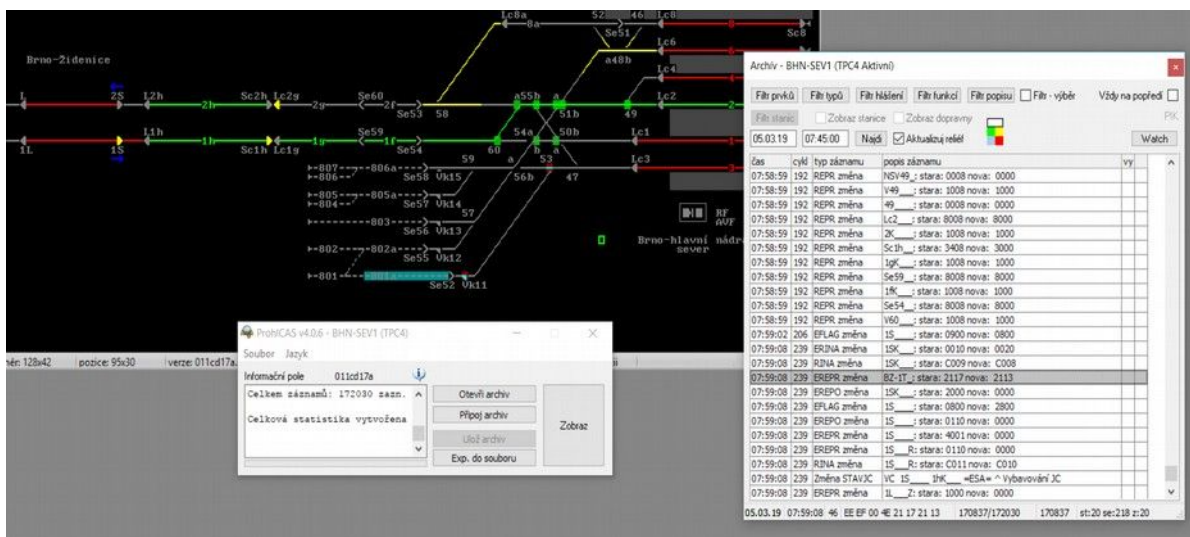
Brno-Židenice

L 2S L2h 2h Sc2h Lc2g 2g Se60 2f Se53 58 a55b a 51b 49 Lc2 2

1L 1S L1h 1h Sc1h Lc1g 1g Se59 Se54 60 54a b 50b Lc1

Lc8a 8a 52 46 Lc8 Se51 Sc8 Lc6 a48b Lc4

59 a 53 Lc3
807 806a 806 Se58 Vk15 56b 47
805 805a 804 Se57 Vk14 57
803 Se56 Vk13
802 802a Se55 Vk12
801 801a Se52 Vk11

RF AVF
Brno-hlavní nádr sever

měr: 128x42 pozice: 95x30 verze: 011cd17a

ProhlCAS v4.0.6 - BHN-SEV1 (TPC4)
Soubor Jazyk
Informační pole 011cd17a
Celkem záznamů: 172030 zazn.
Celková statistika vytvořena
Otevři archiv
Připoj archiv
Ulož archiv
Exp. do souboru
Zobraz

Archiv - BHN-SEV1 (TPC4 Aktivní)
Filtr prvků Filtr typů Filtr hlášení Filtr funkcí Filtr popisu Filtr - výběr Vždy na popředí
Filtr stanic Zobraz stanice Zobraz dopravny PIK
05.03.19 07:45:00 Najdi Aktualizuj reliéf Watch

| čas | cykl | typ záznamu | popis záznamu | vy |
|---|---|---|---|---|
| 07:58:59 | 192 | REPR změna | NSV49_: stara: 0008 nova: 0000 | |
| 07:58:59 | 192 | REPR změna | V49___: stara: 1008 nova: 1000 | |
| 07:58:59 | 192 | REPR změna | 49____: stara: 0008 nova: 0000 | |
| 07:58:59 | 192 | REPR změna | Lc2___: stara: 8008 nova: 8000 | |
| 07:58:59 | 192 | REPR změna | 2K____: stara: 1008 nova: 1000 | |
| 07:58:59 | 192 | REPR změna | Sc1h__: stara: 3408 nova: 3000 | |
| 07:58:59 | 192 | REPR změna | 1gK___: stara: 1008 nova: 1000 | |
| 07:58:59 | 192 | REPR změna | Se59__: stara: 8008 nova: 8000 | |
| 07:58:59 | 192 | REPR změna | 1fK___: stara: 1008 nova: 1000 | |
| 07:58:59 | 192 | REPR změna | Se54__: stara: 8008 nova: 8000 | |
| 07:58:59 | 192 | REPR změna | V60___: stara: 1008 nova: 1000 | |
| 07:59:02 | 206 | EFLAG změna | 1S____: stara: 0900 nova: 0800 | |
| 07:59:08 | 239 | ERINA změna | 1SK___: stara: 0010 nova: 0020 | |
| 07:59:08 | 239 | RINA změna | 1SK___: stara: C009 nova: C008 | |
| 07:59:08 | 239 | EREPR změna | BZ-1T_: stara: 2117 nova: 2113 | |
| 07:59:08 | 239 | EREPO změna | 1SK___: stara: 2000 nova: 0000 | |
| 07:59:08 | 239 | EFLAG změna | 1S____: stara: 0800 nova: 2800 | |
| 07:59:08 | 239 | EREPO změna | 1S____: stara: 0110 nova: 0000 | |
| 07:59:08 | 239 | EREPR změna | 1S____: stara: 4001 nova: 0000 | |
| 07:59:08 | 239 | EREPR změna | 1S___R: stara: 0110 nova: 0000 | |
| 07:59:08 | 239 | RINA změna | 1S___R: stara: C011 nova: C010 | |
| 07:59:08 | 239 | Změna STAVJC | VC 1S____ 1hK____ =ESA= ^ Vybavování JC | |
| 07:59:08 | 239 | EREPR změna | 1L___Z: stara: 1000 nova: 0000 | |

05.03.19 07:59:08 46 EE EF 00 4E 21 17 21 13 170837/172030 170837 st:20 se:218 z:20